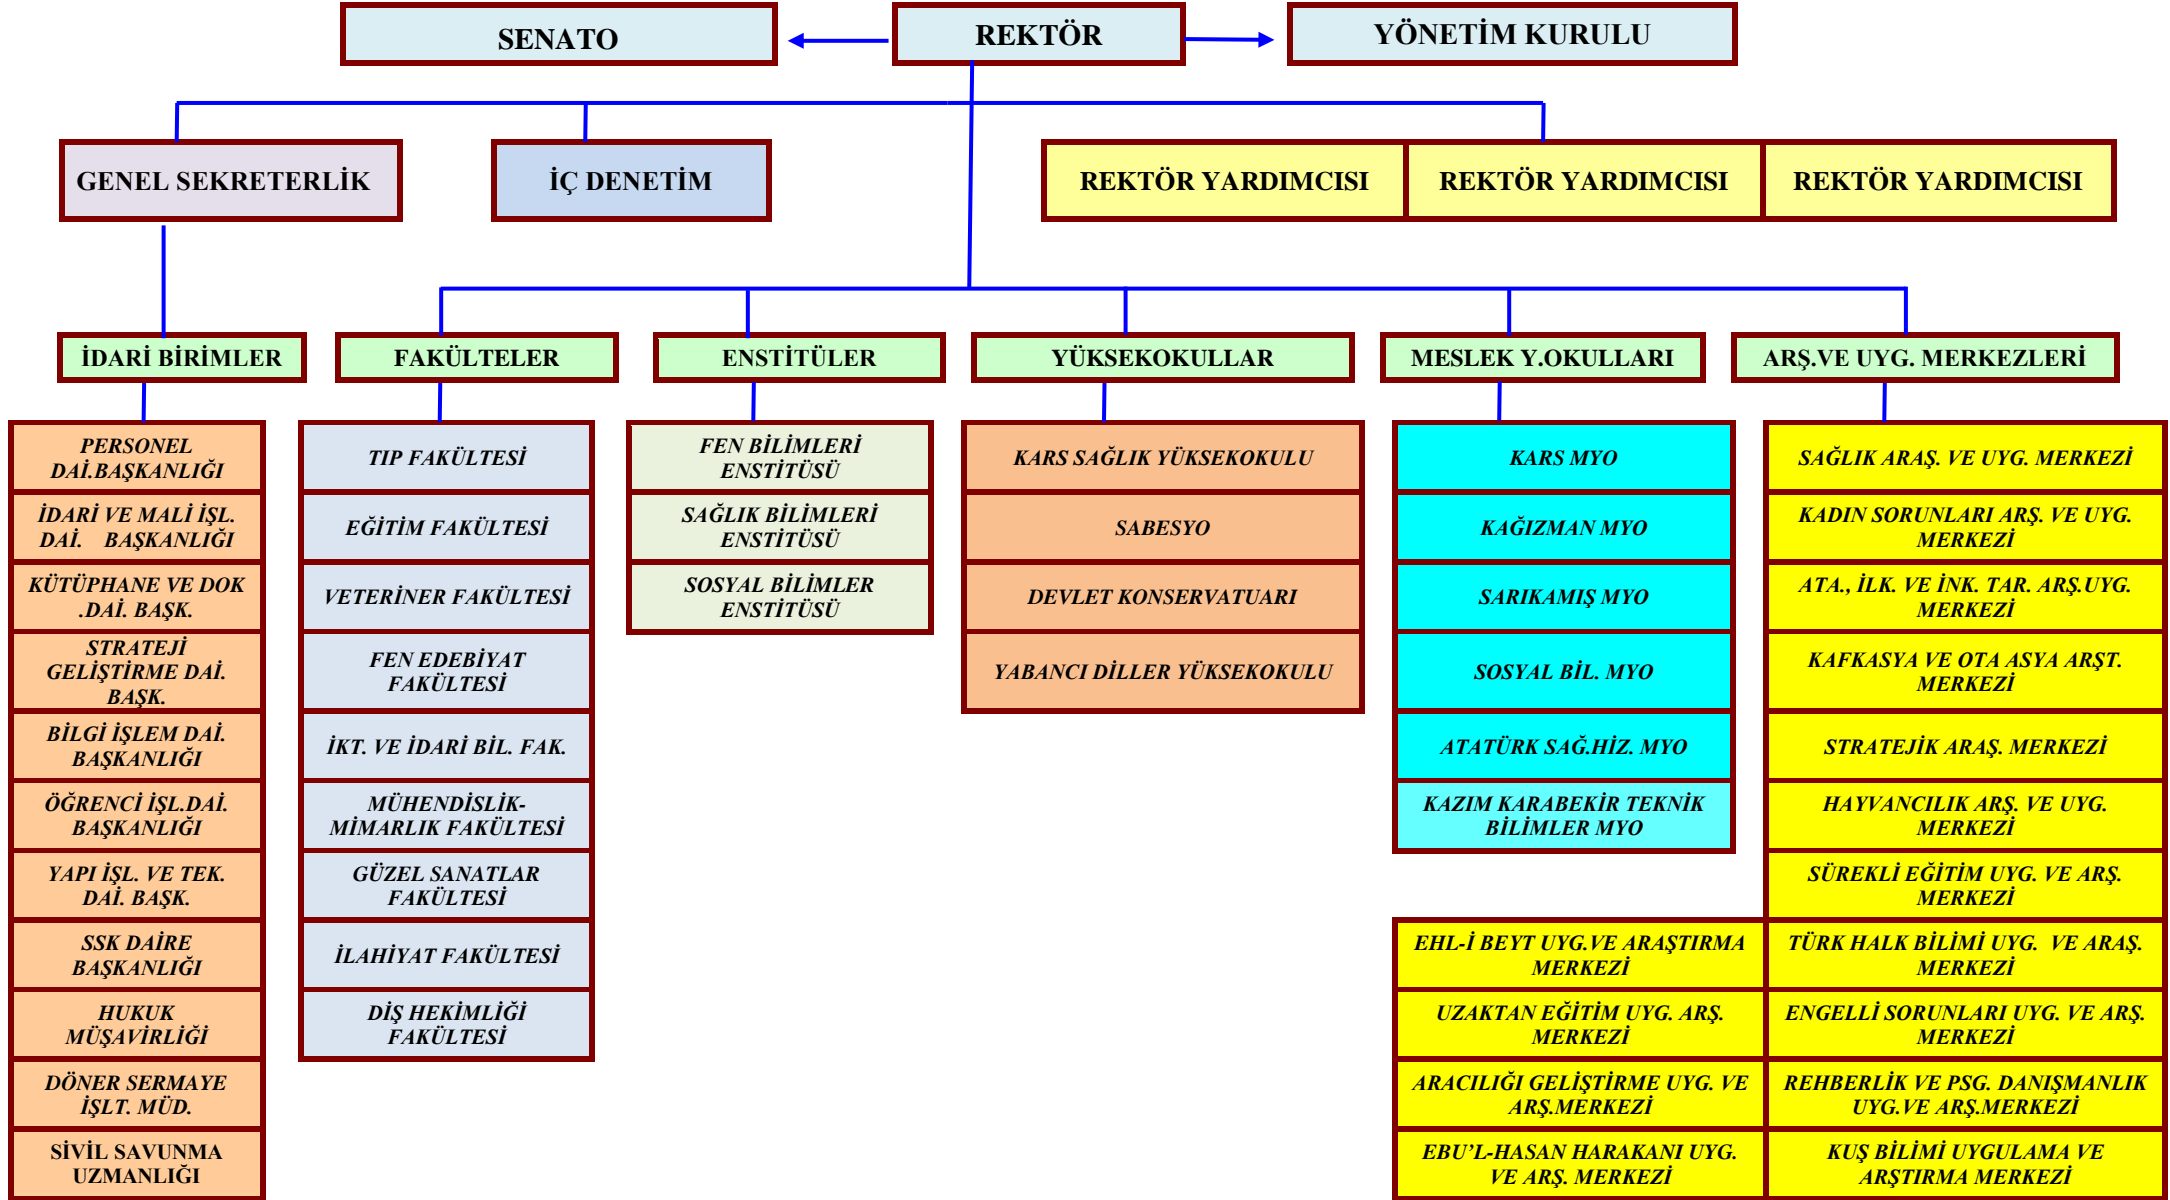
SENATO

REKTÖR

YÖNETİM KURULU

GENEL SEKRETERLİK

İÇ DENETİM

REKTÖR YARDIMCISI

REKTÖR YARDIMCISI

REKTÖR YARDIMCISI

İDARİ BİRİMLER

PERSONEL DAİ.BAŞKANLIĞI

İDARİ VE MALİ İŞL. DAİ. BAŞKANLIĞI

KÜTÜPHANE VE DOK .DAİ. BAŞK.

STRATEJİ GELİŞTİRME DAİ. BAŞK.

BİLGİ İŞLEM DAİ. BAŞKANLIĞI

ÖĞRENCİ İŞL.DAİ. BAŞKANLIĞI

YAPI İŞL. VE TEK. DAİ. BAŞK.

SSK DAİRE BAŞKANLIĞI

HUKUK MÜŞAVİRLİĞİ

DÖNER SERMAYE İŞLT. MÜD.

SİVİL SAVUNMA UZMANLIĞI

FAKÜLTELER

TIP FAKÜLTESİ

EĞİTİM FAKÜLTESİ

VETERİNER FAKÜLTESİ

FEN EDEBİYAT FAKÜLTESİ

İKT. VE İDARİ BİL. FAK.

MÜHENDİSLİK-MİMARLIK FAKÜLTESİ

GÜZEL SANATLAR FAKÜLTESİ

İLAHİYAT FAKÜLTESİ

DİŞ HEKİMLİĞİ FAKÜLTESİ

ENSTİTÜLER

FEN BİLİMLERİ ENSTİTÜSÜ

SAĞLIK BİLİMLERİ ENSTİTÜSÜ

SOSYAL BİLİMLER ENSTİTÜSÜ

YÜKSEKOKULLAR

KARS SAĞLIK YÜKSEKOKULU

SABESYO

DEVLET KONSERVATUARI

YABANCI DİLLER YÜKSEKOKULU

MESLEK Y.OKULLARI

KARS MYO

KAĞIZMAN MYO

SARIKAMIŞ MYO

SOSYAL BİL. MYO

ATATÜRK SAĞ.HİZ. MYO

KAZIM KARABEKİR TEKNİK BİLİMLER MYO

ARŞ.VE UYG. MERKEZLERİ

SAĞLIK ARAŞ. VE UYG. MERKEZİ

KADIN SORUNLARI ARŞ. VE UYG. MERKEZİ

ATA., İLK. VE İNK. TAR. ARŞ.UYG. MERKEZİ

KAFKASYA VE OTA ASYA ARŞT. MERKEZİ

STRATEJİK ARAŞ. MERKEZİ

HAYVANCILIK ARŞ. VE UYG. MERKEZİ

SÜREKLİ EĞİTİM UYG. VE ARŞ. MERKEZİ

EHL-İ BEYT UYG.VE ARAŞTIRMA MERKEZİ

TÜRK HALK BİLİMİ UYG. VE ARAŞ. MERKEZİ

UZAKTAN EĞİTİM UYG. ARŞ. MERKEZİ

ENGELLİ SORUNLARI UYG. VE ARŞ. MERKEZİ

ARACILIĞI GELİŞTİRME UYG. VE ARŞ.MERKEZİ

REHBERLİK VE PSG. DANIŞMANLIK UYG.VE ARŞ.MERKEZİ

EBU'L-HASAN HARAKANI UYG. VE ARŞ. MERKEZİ

KUŞ BİLİMİ UYGULAMA VE ARŞTIRMA MERKEZİ